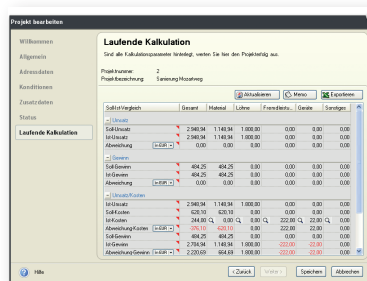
Projekt bearbeiten

Willkommen
Allgemein
Adressdaten
Konditionen
Zusatzdaten
Status
Laufende Kalkulation

Laufende Kalkulation
Sind alle Kalkulationsparameter hinterlegt, werten Sie hier den Projekterfolg aus.

Projektnummer: 2
Projektbezeichnung: Sanierung Mozartweg

Aktualisieren | Memo | Exportieren

| Soll-Ist-Vergleich | Gesamt | Material | Löhne | Fremdleistu... | Geräte | Sonstiges |
|---|---|---|---|---|---|---|
| Umsatz | | | | | | |
| Soll-Umsatz | 2.940,94 | 1.140,94 | 1.800,00 | 0,00 | 0,00 | 0,00 |
| Ist-Umsatz | 2.940,94 | 1.140,94 | 1.800,00 | 0,00 | 0,00 | 0,00 |
| Abweichung in EUR | 0,00 | 0,00 | 0,00 | 0,00 | 0,00 | 0,00 |
| Gewinn | | | | | | |
| Soll-Gewinn | 484,25 | 484,25 | 0,00 | 0,00 | 0,00 | 0,00 |
| Ist-Gewinn | 484,25 | 484,25 | 0,00 | 0,00 | 0,00 | 0,00 |
| Abweichung in EUR | 0,00 | 0,00 | 0,00 | 0,00 | 0,00 | 0,00 |
| Umsatz/Kosten | | | | | | |
| Ist-Umsatz | 2.940,94 | 1.140,94 | 1.800,00 | 0,00 | 0,00 | 0,00 |
| Soll-Kosten | 620,10 | 620,10 | 0,00 | 0,00 | 0,00 | 0,00 |
| Ist-Kosten | 244,00 | 0,00 | 0,00 | 222,00 | 22,00 | 0,00 |
| Abweichung Kosten | -376,10 | -620,10 | 0,00 | 222,00 | 22,00 | 0,00 |
| Soll-Gewinn | 484,25 | 484,25 | 0,00 | 0,00 | 0,00 | 0,00 |
| Ist-Gewinn | 2.704,94 | 1.140,94 | 1.800,00 | -222,00 | -22,00 | 0,00 |
| Abweichung Gewinn | 2.220,69 | 664,69 | 1.800,00 | -222,00 | -22,00 | 0,00 |

Hilfe | < Zurück | Weiter > | Speichern | Abbrechen